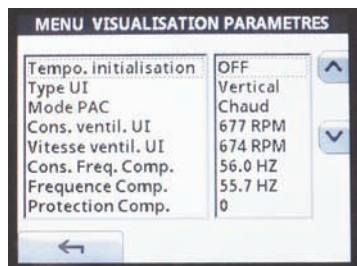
MENU VISUALISATION PARAMETRES

| | |
|---|---|
| Tempo. initialisation | OFF |
| Type UI | Vertical |
| Mode PAC | Chaud |
| Cons. ventil. UI | 677 RPM |
| Vitesse ventil. UI | 674 RPM |
| Cons. Freq. Comp. | 56.0 HZ |
| Frequence Comp. | 55.7 HZ |
| Protection Comp. | 0 |